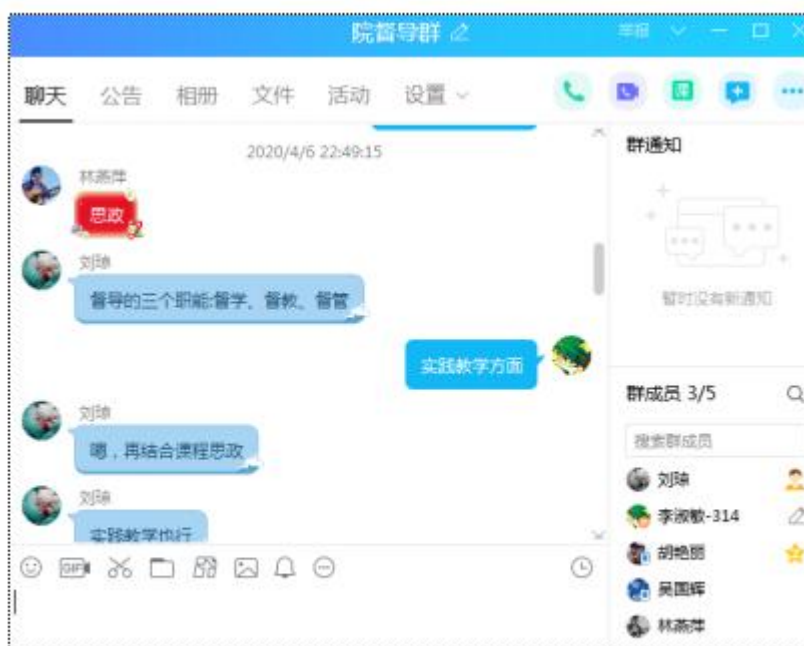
院督导群

聊天 公告 相册 文件 活动 设置

2020/4/6 22:49:15

林燕萍
思政

刘琼
督导的三个职能:督学、督教、督管

实践教学方面

刘琼
嗯，再结合课程思政

刘琼
实践教学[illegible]

群通知

暂时没有新通知

群成员 3/5

搜索群成员

刘琼
李淑敏-314
胡艳丽
吴国辉
林燕萍